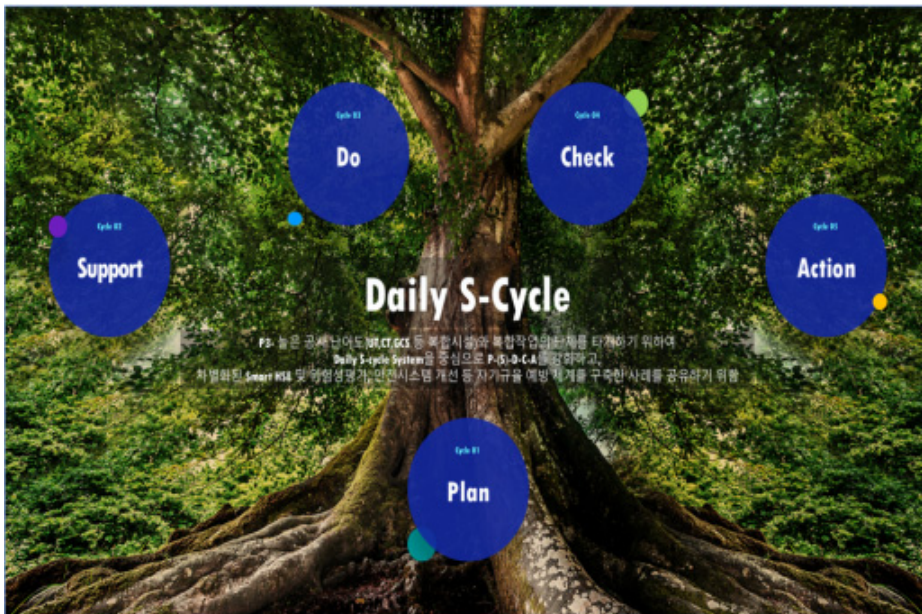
Cycle 03
Do

Cycle 04
Check

Cycle 02
Support

Cycle 05
Action

Daily S-Cycle

P3- 높은 공사 난이도(ST,CT,GCS 등 복합시설)와 복합작업의 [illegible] 타개하기 위하여
Daily S-cycle System을 중심으로 P-(S)-D-C-A를 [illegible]하고,
차별화된 Smart HSE 및 위험성평가·안전시스템 개선 등 자기규율 예방 체계를 구축한 사례를 공유하기 위함

Cycle 01
Plan